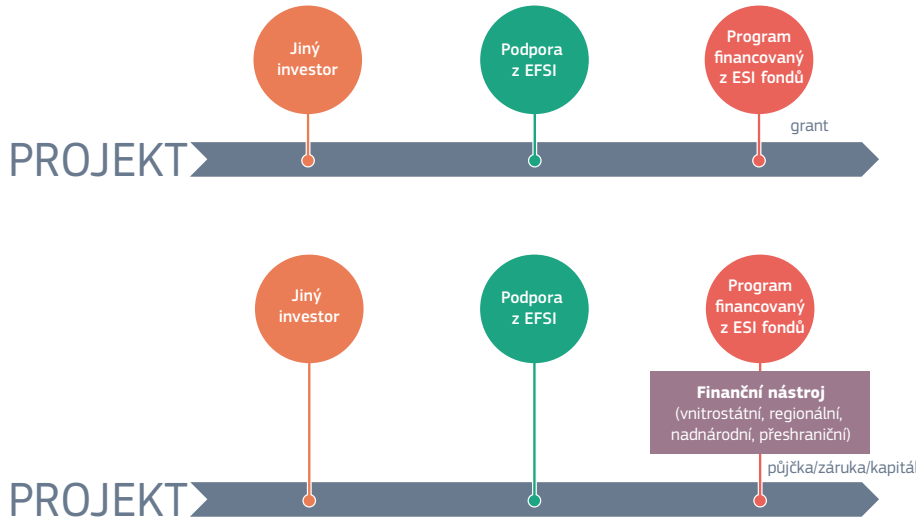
Jiný investor

Podpora z EFSI

Program financovaný z ESI fondů

grant

PROJEKT

Jiný investor

Podpora z EFSI

Program financovaný z ESI fondů

**Finanční nástroj**
(vnitrostátní, regionální, nadnárodní, přeshraniční)

půjčka/záruka/kapitál

PROJEKT